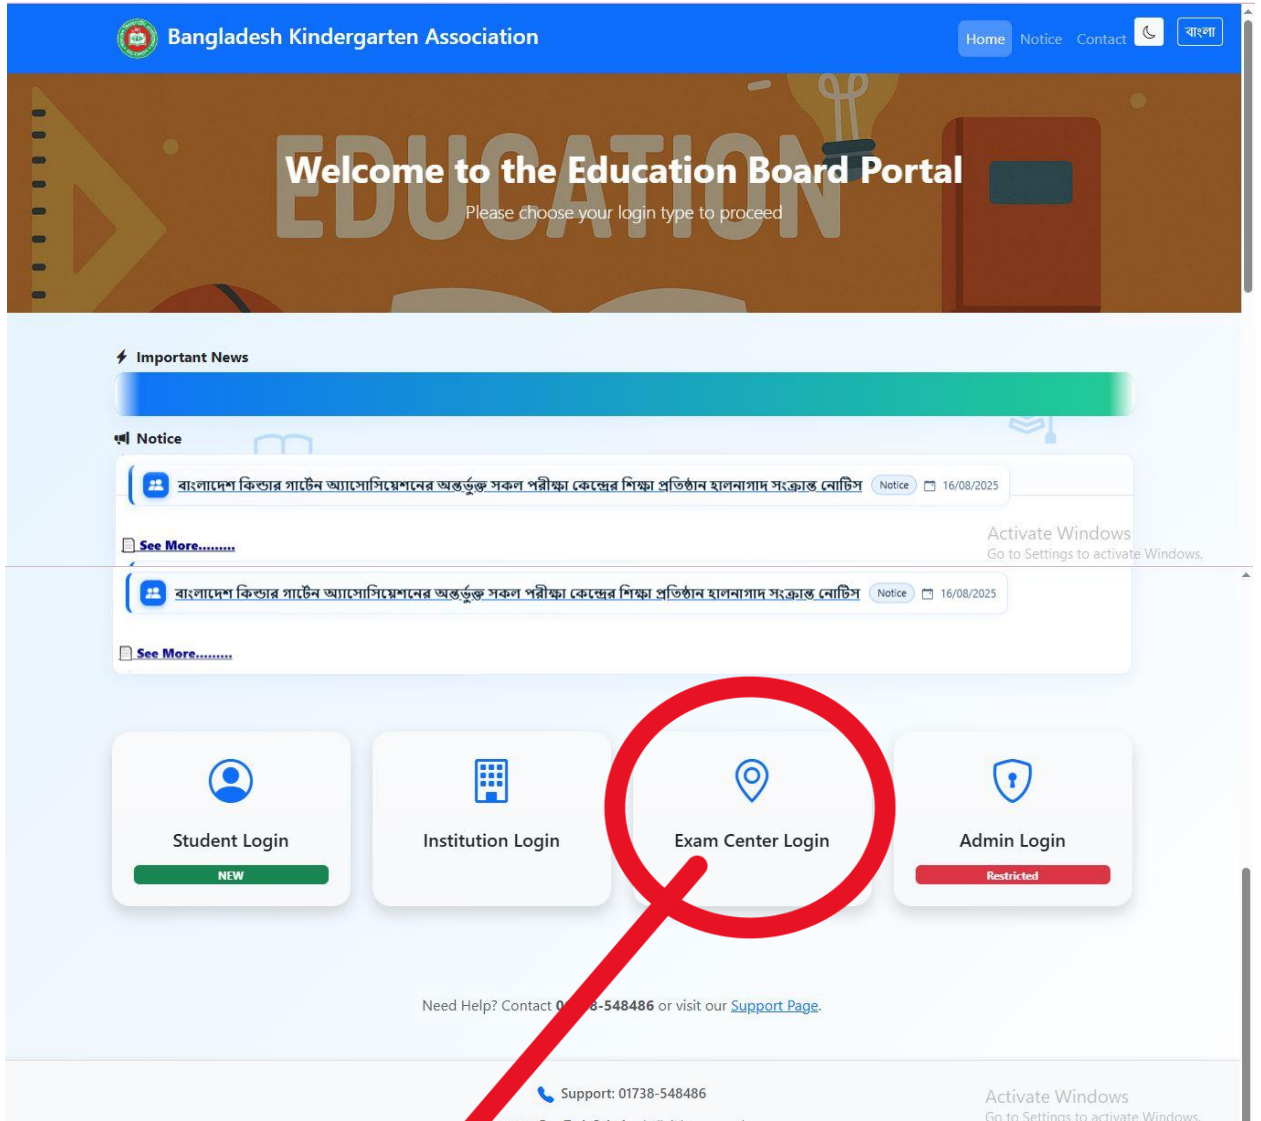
Bangladesh Kindergarten Association

Home Notice Contact বাংলা

EDUCATION

Welcome to the Education Board Portal

Please choose your login type to proceed

Important News

Notice

বাংলাদেশ কিন্ডার গার্টেন অ্যাসোসিয়েশনের অন্তর্ভুক্ত সকল পরীক্ষা কেন্দ্রের শিক্ষা প্রতিষ্ঠান হালনাগাদ সংক্রান্ত নোটিস Notice 16/08/2025

See More.........

Activate Windows
Go to Settings to activate Windows.

বাংলাদেশ কিন্ডার গার্টেন অ্যাসোসিয়েশনের অন্তর্ভুক্ত সকল পরীক্ষা কেন্দ্রের শিক্ষা প্রতিষ্ঠান হালনাগাদ সংক্রান্ত নোটিস Notice 16/08/2025

See More.........

Student Login
NEW

Institution Login

Exam Center Login

Admin Login
Restricted

Need Help? Contact 0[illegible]8-548486 or visit our Support Page.

Support: 01738-548486

Activate Windows
Go to Settings to activate Windows.